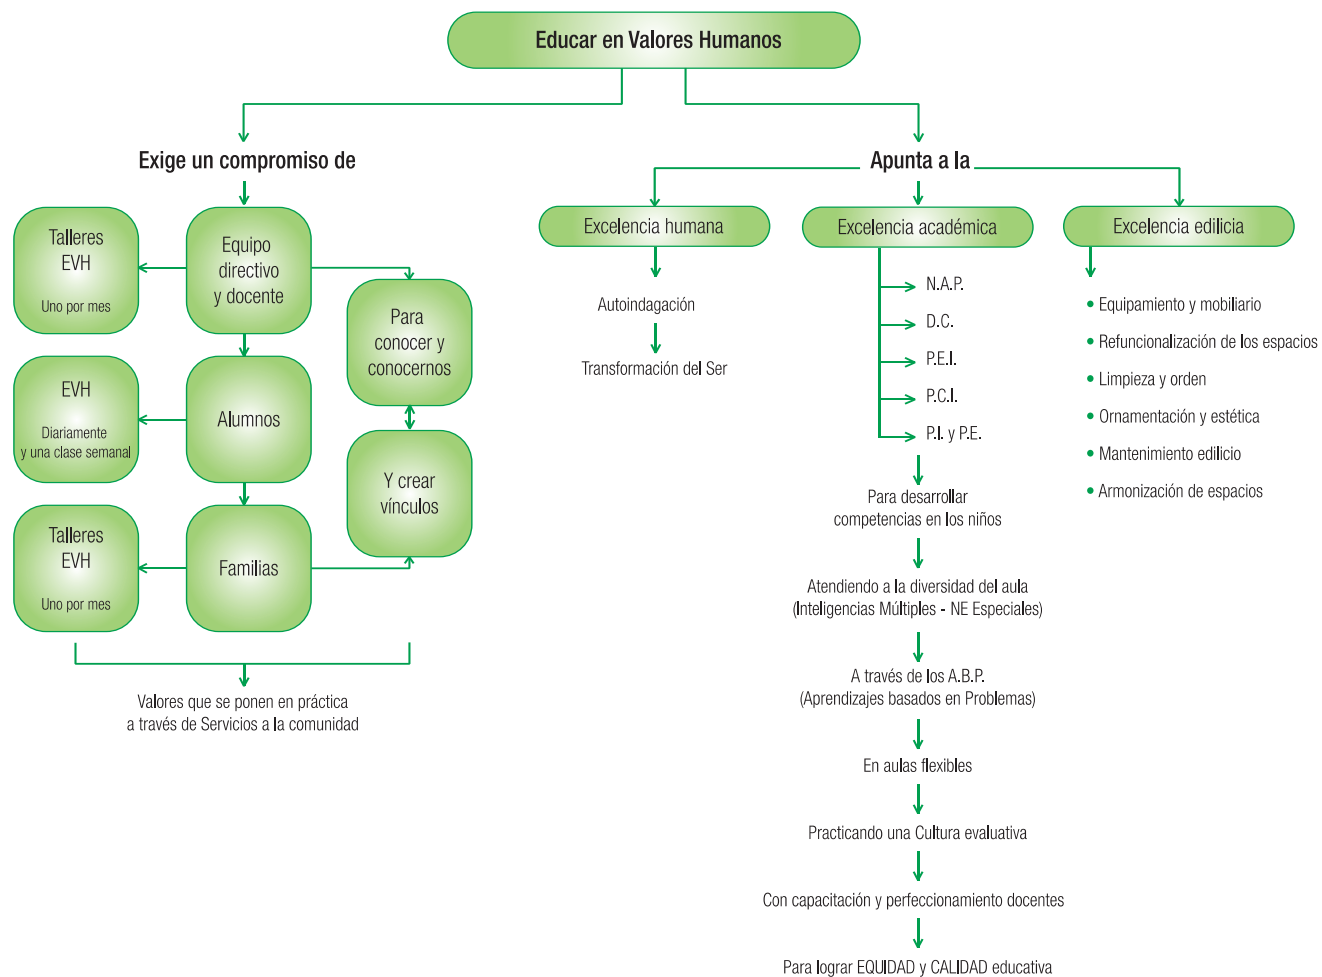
Educar en Valores Humanos

Exige un compromiso de

Talleres EVH

Uno por mes

Equipo directivo y docente

Para conocer y conocernos

EVH

Diariamente y una clase semanal

Alumnos

Y crear vínculos

Talleres EVH

Uno por mes

Familias

Valores que se ponen en práctica a través de Servicios a la comunidad

Apunta a la

Excelencia humana

Autoindagación

Transformación del Ser

Excelencia académica

N.A.P.

D.C.

P.E.I.

P.C.I.

P.I. y P.E.

Para desarrollar competencias en los niños

Atendiendo a la diversidad del aula (Inteligencias Múltiples - NE Especiales)

A través de los A.B.P. (Aprendizajes basados en Problemas)

En aulas flexibles

Practicando una Cultura evaluativa

Con capacitación y perfeccionamiento docentes

Para lograr EQUIDAD y CALIDAD educativa

Excelencia edilicia

• Equipamiento y mobiliario
• Refuncionalización de los espacios
• Limpieza y orden
• Ornamentación y estética
• Mantenimiento edilicio
• Armonización de espacios